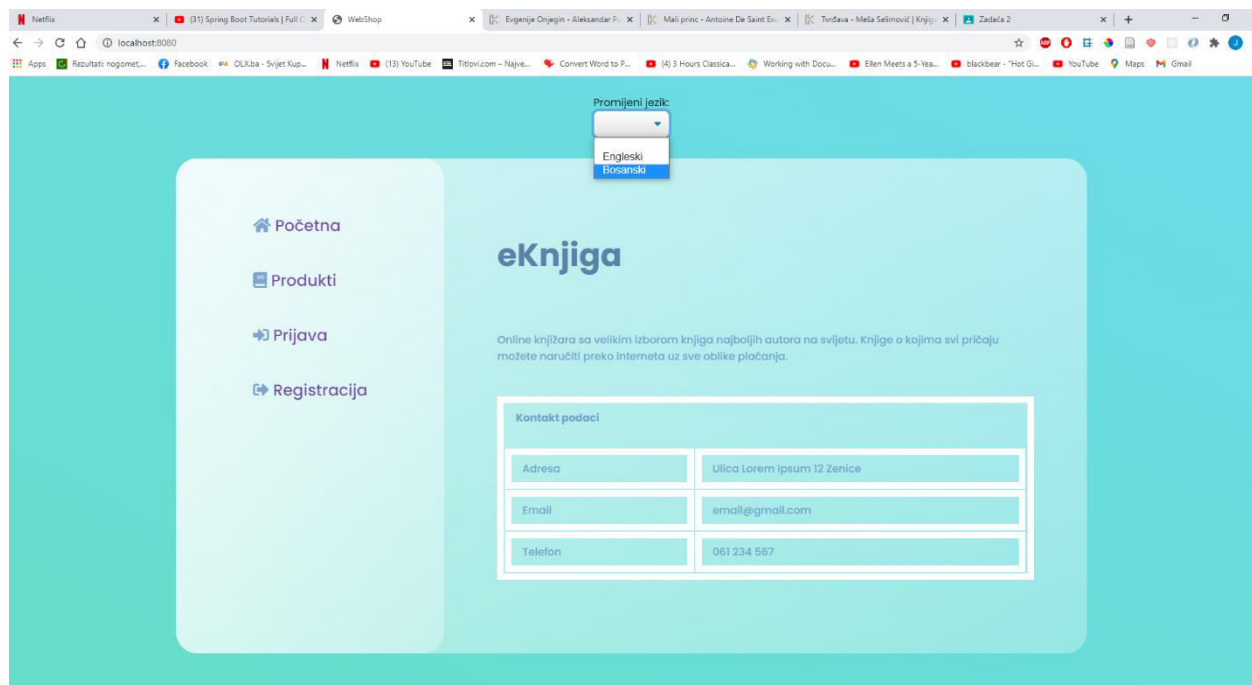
Netflix ×
(31) Spring Boot Tutorials | Full C ×
WebShop ×
Evgenije Onjegin - Aleksandar P ×
Mali princ - Antoine De Saint Ex ×
Tvrđava - Meša Selimović | Knjig ×
Zadaća 2 ×
+

localhost:8080

Apps
Rezultati nogomet,...
Facebook
OLX.ba - Svijet Kup...
Netflix
(13) YouTube
Titlovi.com - Najve...
Convert Word to P...
(4) 3 Hours Classica...
Working with Docu...
Ellen Meets a 5-Yea...
blackbear - "Hot Gi...
YouTube
Maps
Gmail

Promijeni jezik:

Engleski
Bosanski

Početna

Produkti

Prijava

Registracija

eKnjiga

Online knjižara sa velikim izborom knjiga najboljih autora na svijetu. Knjige o kojima svi pričaju možete naručiti preko interneta uz sve oblike plaćanja.

| Kontakt podaci | |
|---|---|
| Adresa | Ulica Lorem Ipsum 12 Zenice |
| Email | email@gmail.com |
| Telefon | 061 234 567 |